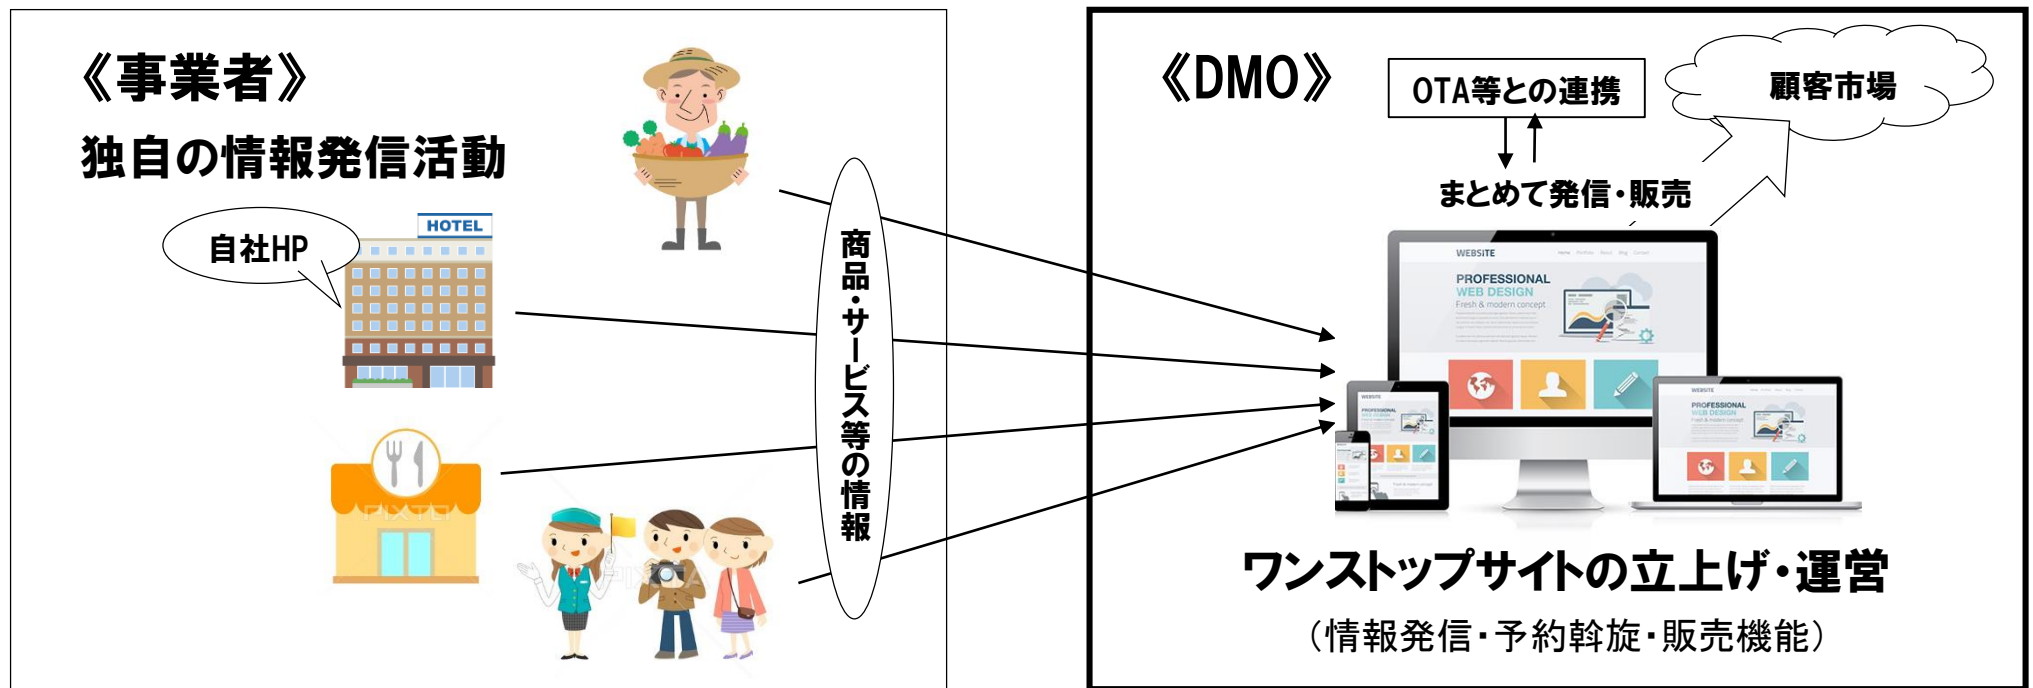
《事業者》
独自の情報発信活動

自社HP

HOTEL

商品・サービス等の情報

《DMO》

OTA等との連携

顧客市場

まとめて発信・販売

WEBSITE
PROFESSIONAL
WEB DESIGN
Fresh & modern concept

ワンストップサイトの立上げ・運営
（情報発信・予約斡旋・販売機能）